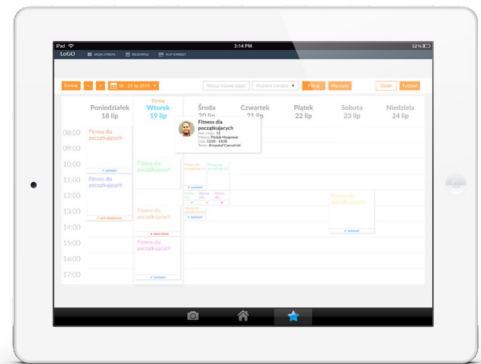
iPad 3:14 PM 32%

LOGO

Dzisiaj < > 15 - 21 lip, 2015 ▼ Filtruj Wszystko Dzień Tydzień

| | Poniedziałek 18 lip | Dziś Wtorek 19 lip | Środa 20 lip | Czwartek 21 lip | Piątek 22 lip | Sobota 23 lip | Niedziela 24 lip |
|---|---|---|---|---|---|---|---|
| 08:00 | Fitness dla początkujących | | | | | | |
| 09:00 | | | | | | | |
| 10:00 | | Fitness dla początkujących | | | | | |
| 11:00 | Fitness dla początkujących | | | | | | |
| 12:00 | | | | | | Fitness dla początkujących | |
| 13:00 | | Fitness dla początkujących | | | | | |
| 14:00 | | Fitness dla początkujących | | | | | |
| 15:00 | | | | | | | |
| 16:00 | | | | | | | |
| 17:00 | | | | | | | |

Fitness dla początkujących